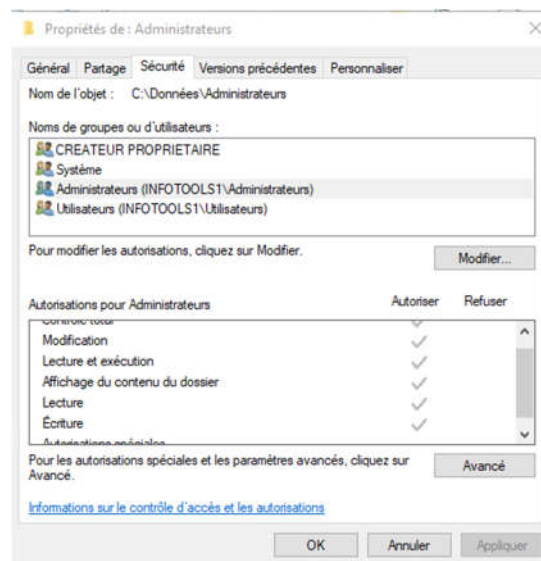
Propriétés de : Administrateurs

Général Partage Sécurité Versions précédentes Personnaliser

Nom de l'objet : C:\Données\Administrateurs

Noms de groupes ou d'utilisateurs :

CREATEUR PROPRIETAIRE
Système
Administrateurs (INFOTOOLS1\Administrateurs)
Utilisateurs (INFOTOOLS1\Utilisateurs)

Pour modifier les autorisations, cliquez sur Modifier.

Modifier...

Autorisations pour Administrateurs Autoriser Refuser

| | Autoriser | Refuser |
|---|---|---|
| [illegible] | ✓ | |
| Modification | ✓ | |
| Lecture et exécution | ✓ | |
| Affichage du contenu du dossier | ✓ | |
| Lecture | ✓ | |
| Écriture | ✓ | |
| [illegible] | | |

Pour les autorisations spéciales et les paramètres avancés, cliquez sur Avancé.

Avancé

Informations sur le contrôle d'accès et les autorisations

OK Annuler Appliquer